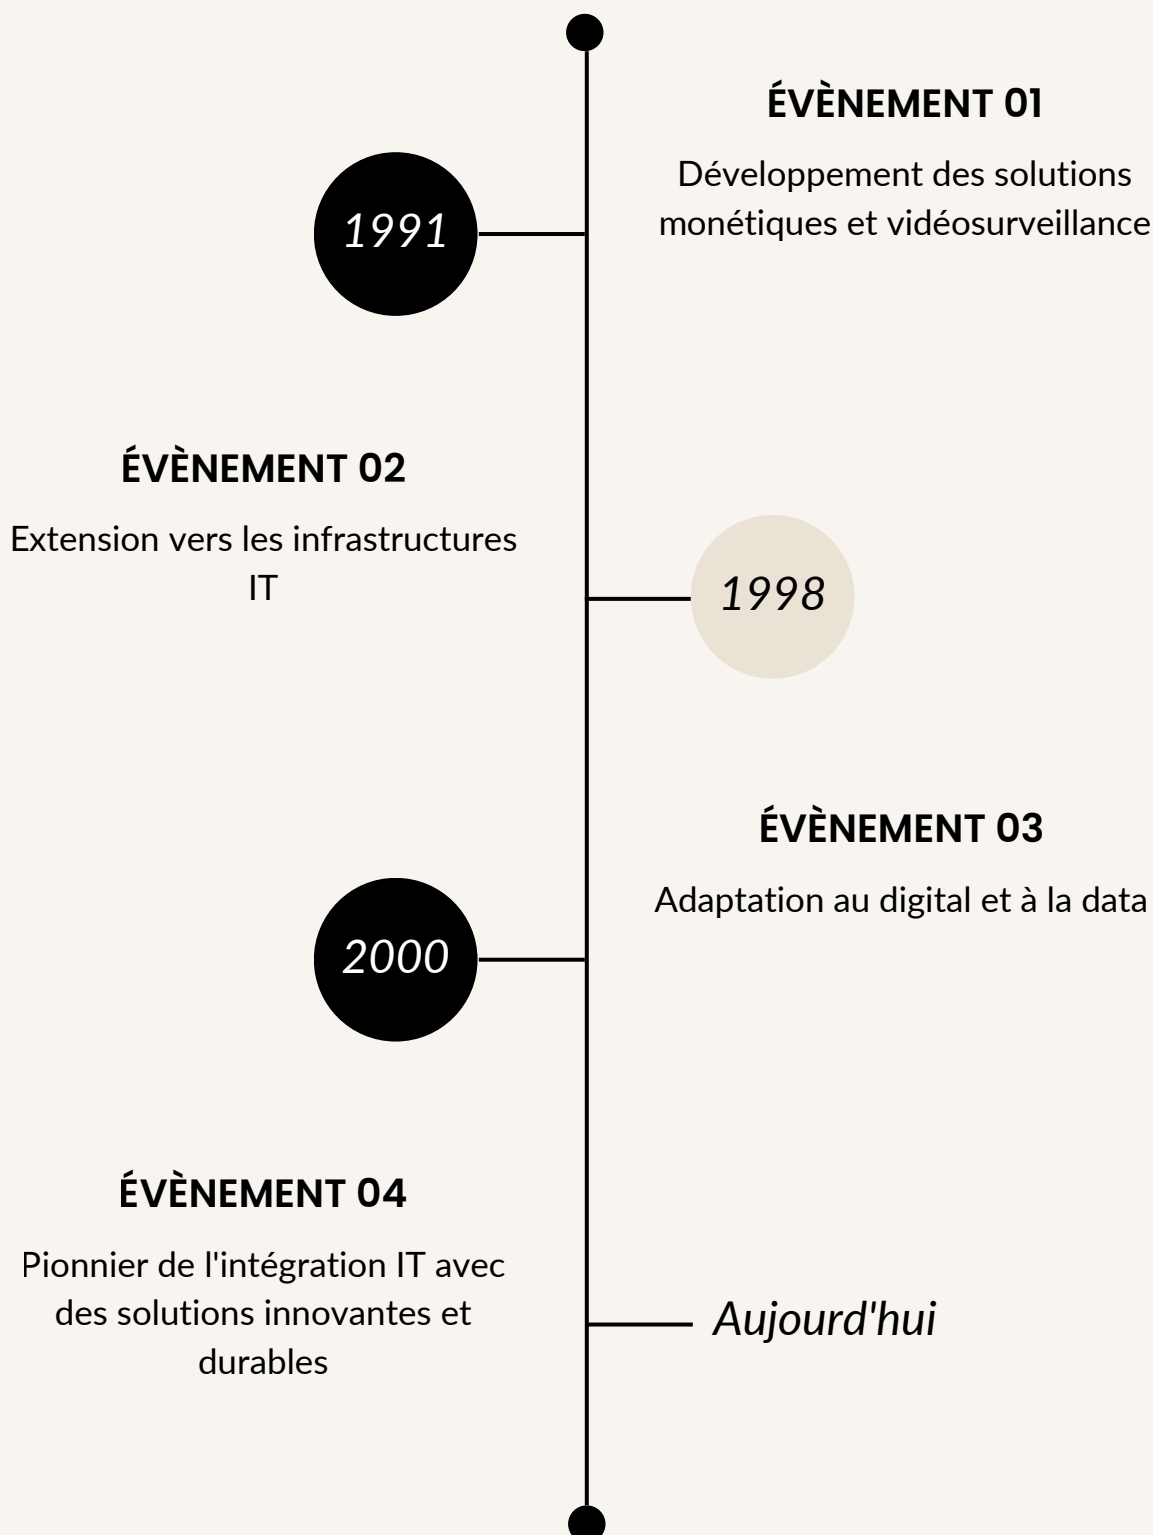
ÉVÈNEMENT 01

Développement des solutions monétiques et vidéosurveillance

1991

ÉVÈNEMENT 02

Extension vers les infrastructures IT

1998

ÉVÈNEMENT 03

Adaptation au digital et à la data

2000

ÉVÈNEMENT 04

Pionnier de l'intégration IT avec des solutions innovantes et durables

Aujourd'hui